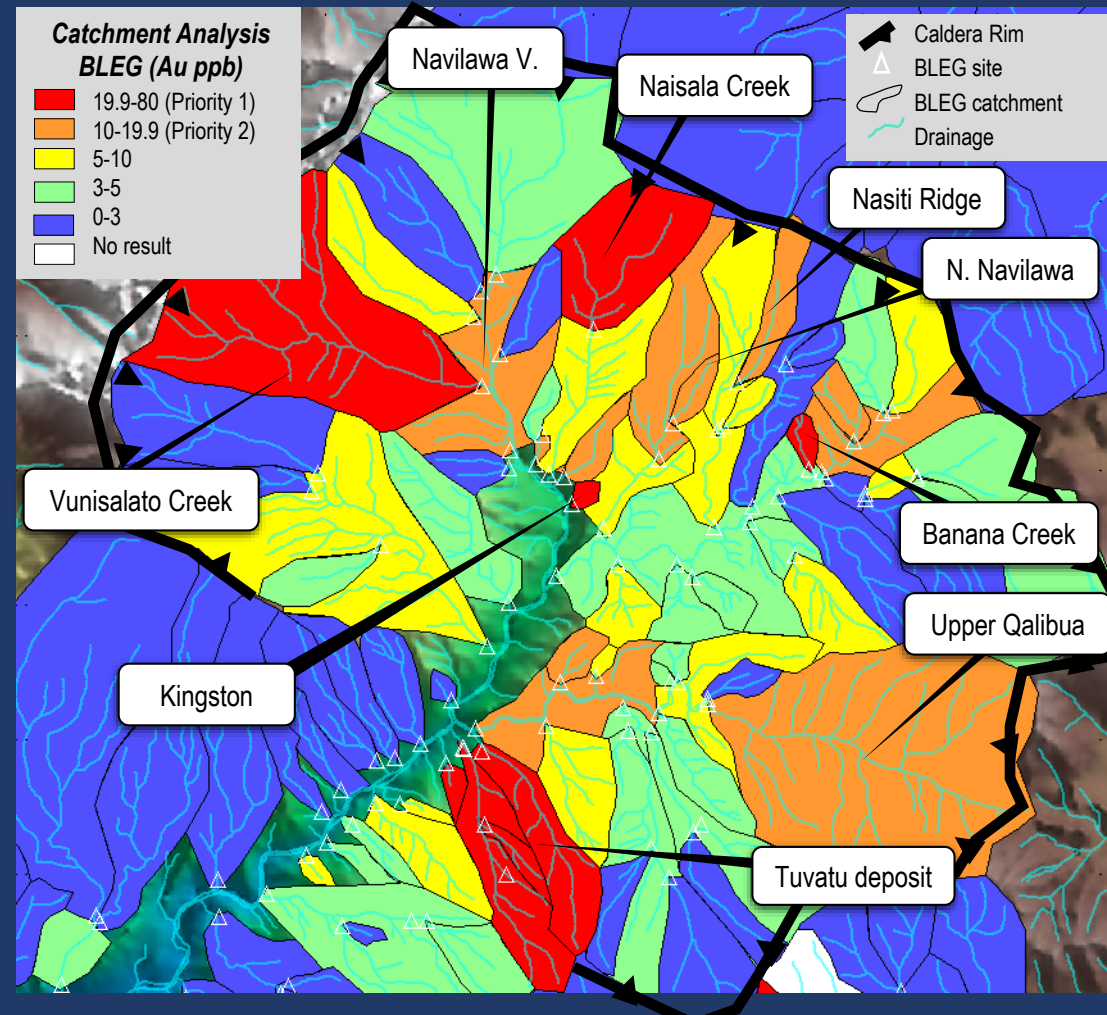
Catchment Analysis
BLEG (Au ppb)

19.9-80 (Priority 1)
10-19.9 (Priority 2)
5-10
3-5
0-3
No result

Caldera Rim
BLEG site
BLEG catchment
Drainage

Navilawa V.
Naisala Creek
Nasiti Ridge
N. Navilawa
Vunisalato Creek
Banana Creek
Upper Qalibua
Kingston
Tuvatu deposit